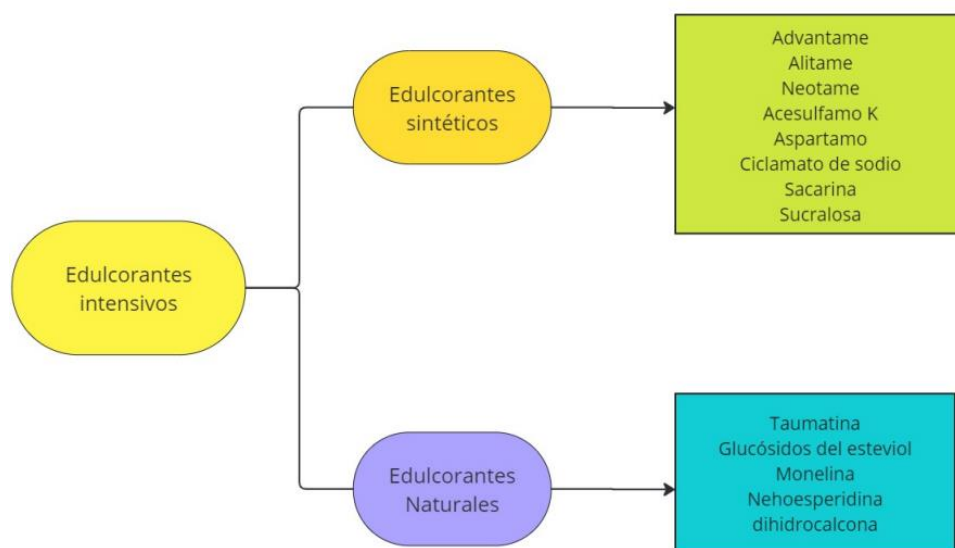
Edulcorantes intensivos

Edulcorantes sintéticos

Advantame
Alitame
Neotame
Acesulfamo K
Aspartamo
Ciclamato de sodio
Sacarina
Sucralosa

Edulcorantes Naturales

Taumatina
Glucósidos del esteviol
Monelina
Nehoesperidina dihidrocalcona